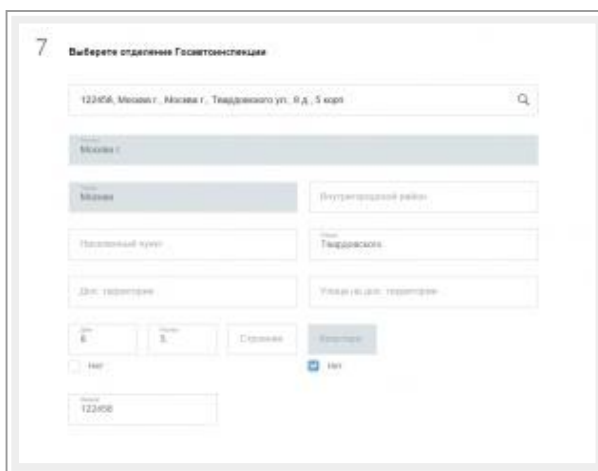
7 Выберете отделение Госавтоинспекции

122456, Москва г., Москва г., Твардовского ул., 6 д., 5 корп

Регион
Москва г

Город
Москва

Внутригородской район

Населенный пункт

Улица
Твардовского

Доп. территория

Улица на доп. территории

Дом
6

Корпус
5

Строение

Квартира

Нет

Нет

Индекс
122456